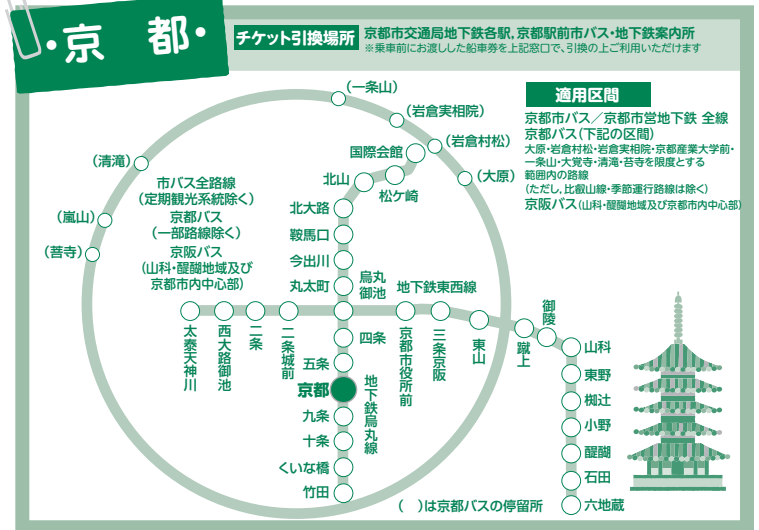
•京 都•

チケット引換場所 京都市交通局地下鉄各駅, 京都駅前市バス・地下鉄案内所
※乗車前にお渡しした船車券を上記窓口で、引換の上ご利用いただけます

適用区間
京都市バス／京都市営地下鉄 全線
京都バス(下記の区間)
大原・岩倉村松・岩倉実相院・京都産業大学前・一条山・大覚寺・清滝・苔寺を限度とする範囲内の路線
(ただし、比叡山線・季節運行路線は除く)
京阪バス(山科・醍醐地域及び京都市内中心部)

市バス全路線
(定期観光系統除く)
京都バス
(一部路線除く)
京阪バス
(山科・醍醐地域及び京都市内中心部)

(一条山)
(岩倉実相院)
(岩倉村松)
(大原)
(清滝)
(嵐山)
(苔寺)
国際会館
松ケ崎
北山
北大路
鞍馬口
今出川
丸太町
烏丸御池
地下鉄東西線
四条
五条
京都
九条
十条
くいな橋
竹田
地下鉄烏丸線
太秦天神川
西大路御池
二条
二条城前
京都市役所前
三条京阪
東山
蹴上
御陵
山科
東野
椥辻
小野
醍醐
石田
六地蔵

( )は京都バスの停留所